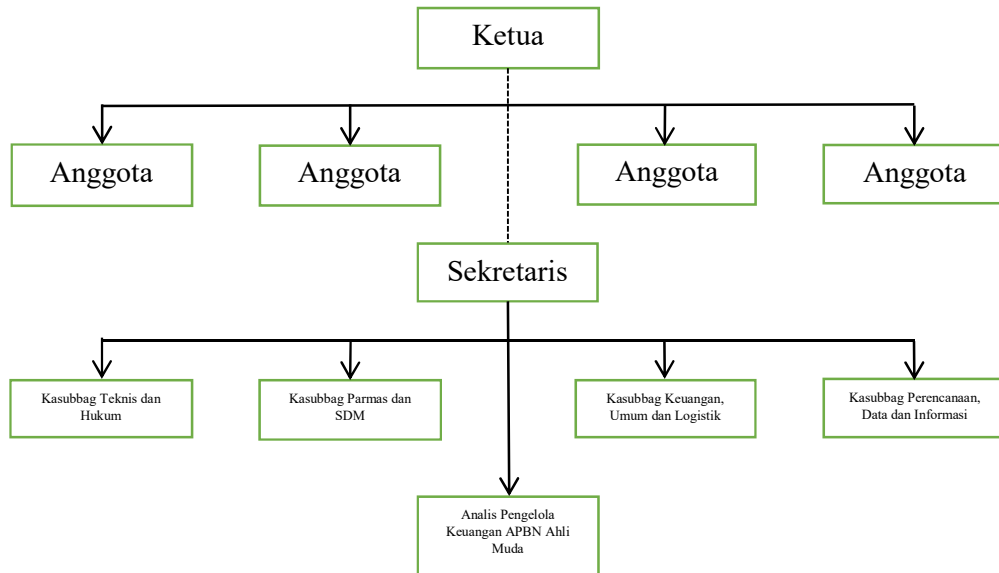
Ketua

Anggota

Anggota

Anggota

Anggota

Sekretaris

Kasubbag Teknis dan Hukum

Kasubbag Parmas dan SDM

Kasubbag Keuangan, Umum dan Logistik

Kasubbag Perencanaan, Data dan Informasi

Analis Pengelola Keuangan APBN Ahli Muda